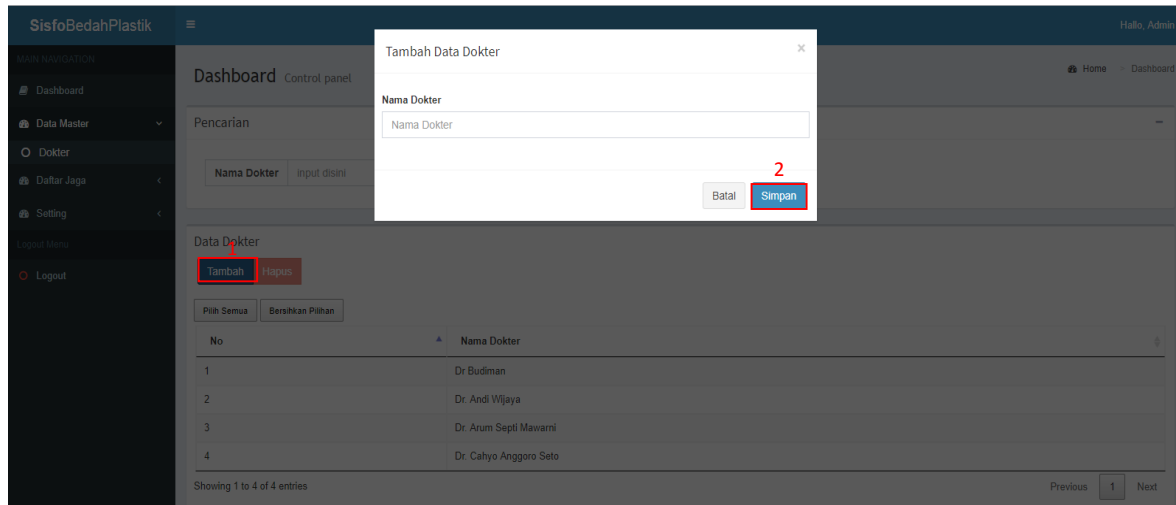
SisfoBedahPlastik ≡ Hallo, Admin

MAIN NAVIGATION
Dashboard
Data Master
Dokter
Daftar Jaga
Setting
Logout Menu
Logout

Dashboard Control panel
Home > Dashboard

Pencarian
Nama Dokter Input disini

Data Dokter
1
Tambah Hapus

Pilih Semua Bersihkan Pilihan

| No | Nama Dokter |
|---|---|
| 1 | Dr Budiman |
| 2 | Dr. Andi Wijaya |
| 3 | Dr. Arum Septi Mawarni |
| 4 | Dr. Cahyo Anggoro Seto |

Showing 1 to 4 of 4 entries
Previous 1 Next

Tambah Data Dokter ×
Nama Dokter
Nama Dokter
2
Batal Simpan